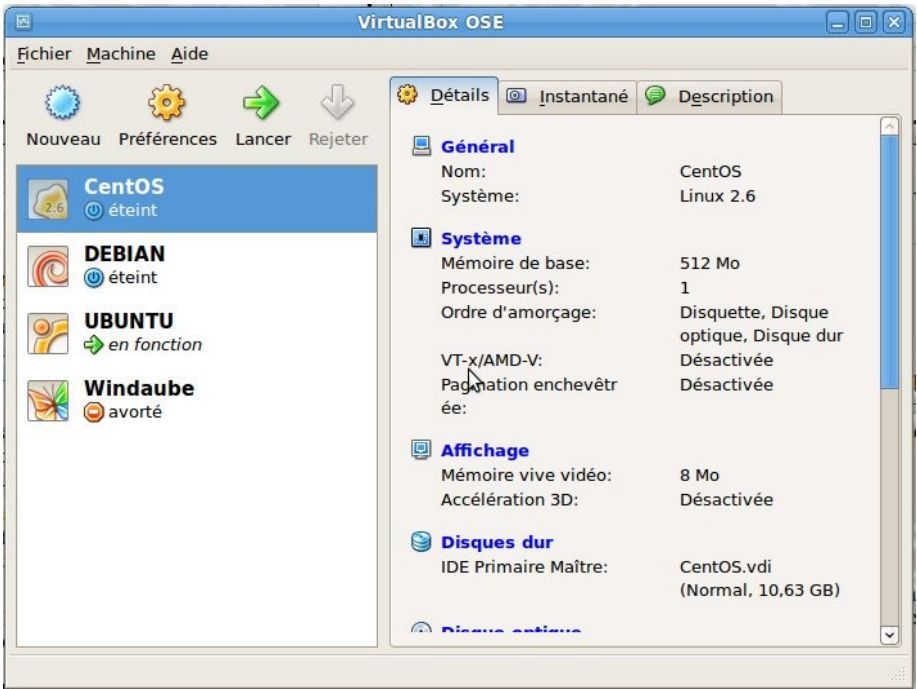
VirtualBox OSE

Fichier Machine Aide

Nouveau Préférences Lancer Rejeter

2.6 CentOS
éteint

DEBIAN
éteint

UBUNTU
en fonction

Windaube
avorté

Détails Instantané Description

Général

| | |
|---|---|
| Nom: | CentOS |
| Système: | Linux 2.6 |

Système

| | |
|---|---|
| Mémoire de base: | 512 Mo |
| Processeur(s): | 1 |
| Ordre d'amorçage: | Disquette, Disque optique, Disque dur |
| VT-x/AMD-V: | Désactivée |
| Pagination enchevêtrée: | Désactivée |

Affichage

| | |
|---|---|
| Mémoire vive vidéo: | 8 Mo |
| Accélération 3D: | Désactivée |

Disques dur

| | |
|---|---|
| IDE Primaire Maître: | CentOS.vdi (Normal, 10,63 GB) |

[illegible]